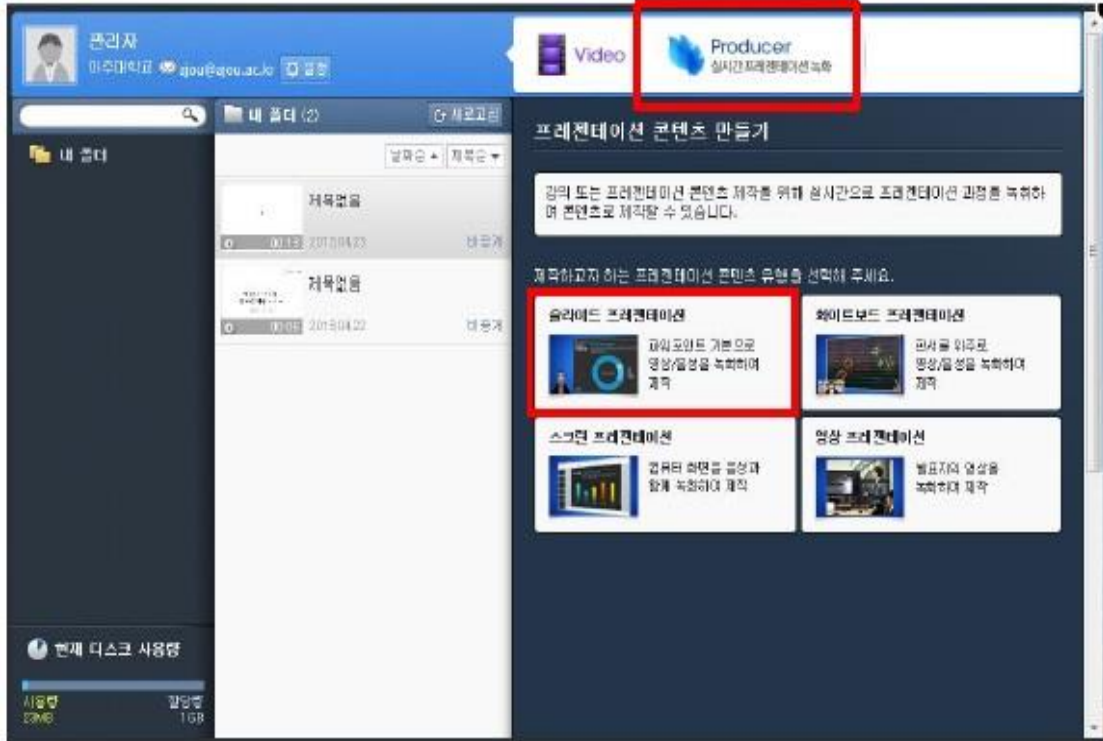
관리자
아주대학교 ajou@ajou.ac.kr 설정

Video
Producer
실시간프레젠테이션녹화

내 폴더 (2)
새로고침

내 폴더

날짜순 ▲ 제목순 ▼

제목없음
00:13 2015.04.23 비공개

제목없음
00:08 2015.04.22 비공개

프레젠테이션 콘텐츠 만들기

강의 또는 프레젠테이션 콘텐츠 제작을 위해 실시간으로 프레젠테이션 과정을 녹화하여 콘텐츠로 제작할 수 있습니다.

제작하고자 하는 프레젠테이션 콘텐츠 유형을 선택해 주세요.

슬라이드 프레젠테이션
파워포인트 기반으로 영상/음성을 녹화하여 제작

화이트보드 프레젠테이션
판서를 위주로 영상/음성을 녹화하여 제작

스크린 프레젠테이션
컴퓨터 화면을 음성과 함께 녹화하여 제작

영상 프레젠테이션
발표자의 영상을 녹화하여 제작

현재 디스크 사용량
사용량 23MB
할당량 1GB